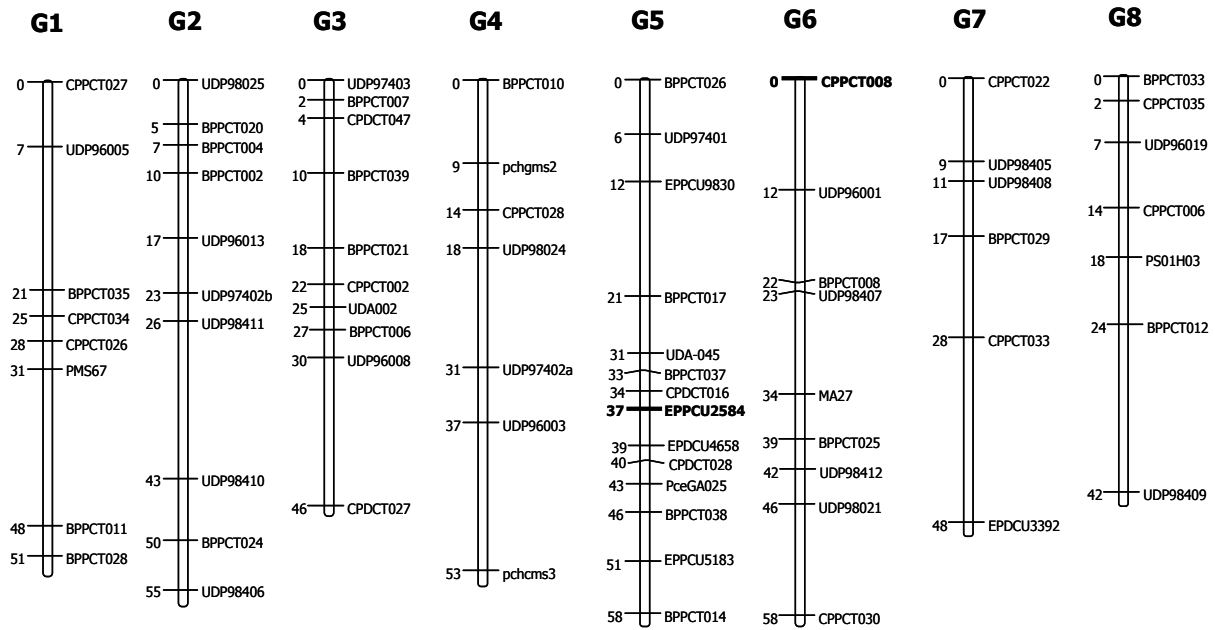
G1
0 CPPCT027
7 UDP96005
21 BPPCT035
25 CPPCT034
28 CPPCT026
31 PMS67
48 BPPCT011
51 BPPCT028

G2
0 UDP98025
5 BPPCT020
7 BPPCT004
10 BPPCT002
17 UDP96013
23 UDP97402b
26 UDP98411
43 UDP98410
50 BPPCT024
55 UDP98406

G3
0 UDP97403
2 BPPCT007
4 CPDCT047
10 BPPCT039
18 BPPCT021
22 CPPCT002
25 UDA002
27 BPPCT006
30 UDP96008
46 CPDCT027

G4
0 BPPCT010
9 pchgms2
14 CPPCT028
18 UDP98024
31 UDP97402a
37 UDP96003
53 pchcms3

G5
0 BPPCT026
6 UDP97401
12 EPPCU9830
21 BPPCT017
31 UDA-045
33 BPPCT037
34 CPDCT016
37 EPPCU2584
39 EPDCU4658
40 CPDCT028
43 PceGA025
46 BPPCT038
51 EPPCU5183
58 BPPCT014

G6
0 CPPCT008
12 UDP96001
22 BPPCT008
23 UDP98407
34 MA27
39 BPPCT025
42 UDP98412
46 UDP98021
58 CPPCT030

G7
0 CPPCT022
9 UDP98405
11 UDP98408
17 BPPCT029
28 CPPCT033
48 EPDCU3392

G8
0 BPPCT033
2 CPPCT035
7 UDP96019
14 CPPCT006
18 PS01H03
24 BPPCT012
42 UDP98409